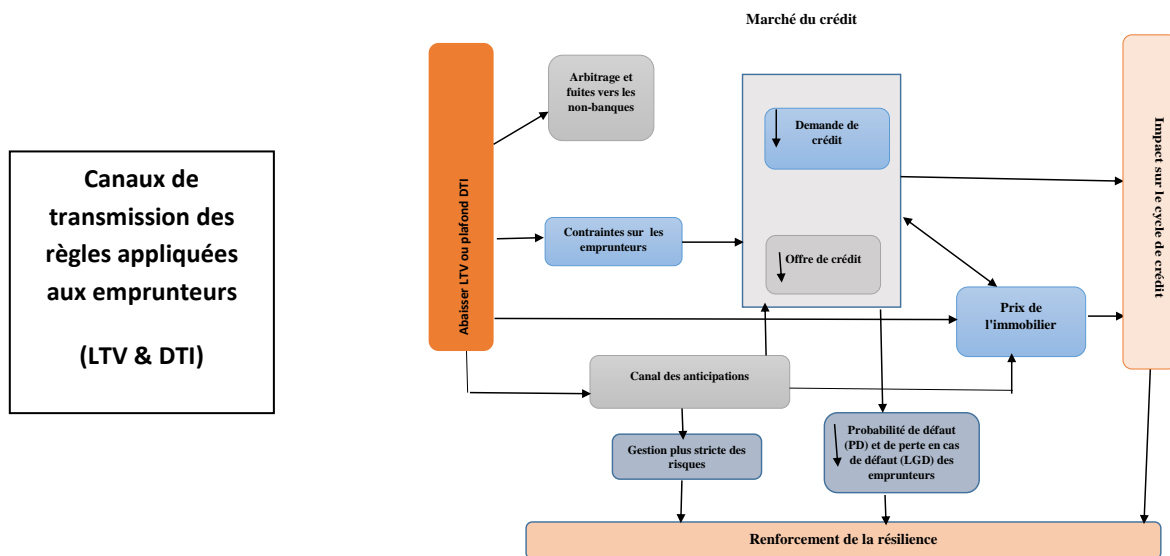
Canaux de transmission des règles appliquées aux emprunteurs

(LTV & DTI)

Marché du crédit

Abaisser LTV ou plafond DTI

Arbitrage et fuites vers les non-banques

Demande de crédit

Offre de crédit

Contraintes sur les emprunteurs

Prix de l'immobilier

Impact sur le cycle de crédit

Canal des anticipations

Gestion plus stricte des risques

Probabilité de défaut (PD) et de perte en cas de défaut (LGD) des emprunteurs

Renforcement de la résilience